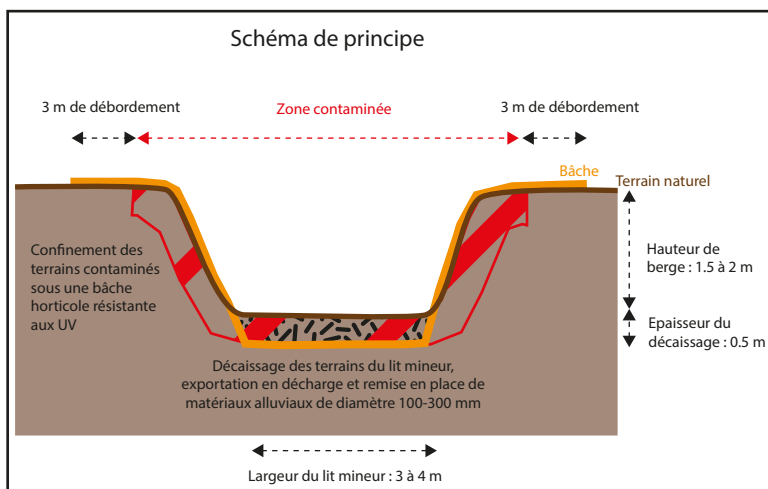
Schéma de principe

3 m de débordement

Zone contaminée

3 m de débordement

Bâche

Terrain naturel

Confinement des terrains contaminés sous une bâche horticole résistante aux UV

Hauteur de berge : 1.5 à 2 m

Epaisseur du décaissage : 0.5 m

Décaissage des terrains du lit mineur, exportation en décharge et remise en place de matériaux alluviaux de diamètre 100-300 mm

Largeur du lit mineur : 3 à 4 m